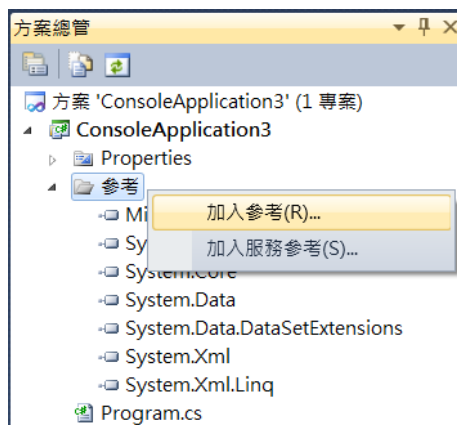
方案總管

方案 'ConsoleApplication3' (1 專案)
ConsoleApplication3
Properties
參考
Mi
Sys
System.Core
System.Data
System.Data.DataSetExtensions
System.Xml
System.Xml.Linq
Program.cs

加入參考(R)...
加入服務參考(S)...